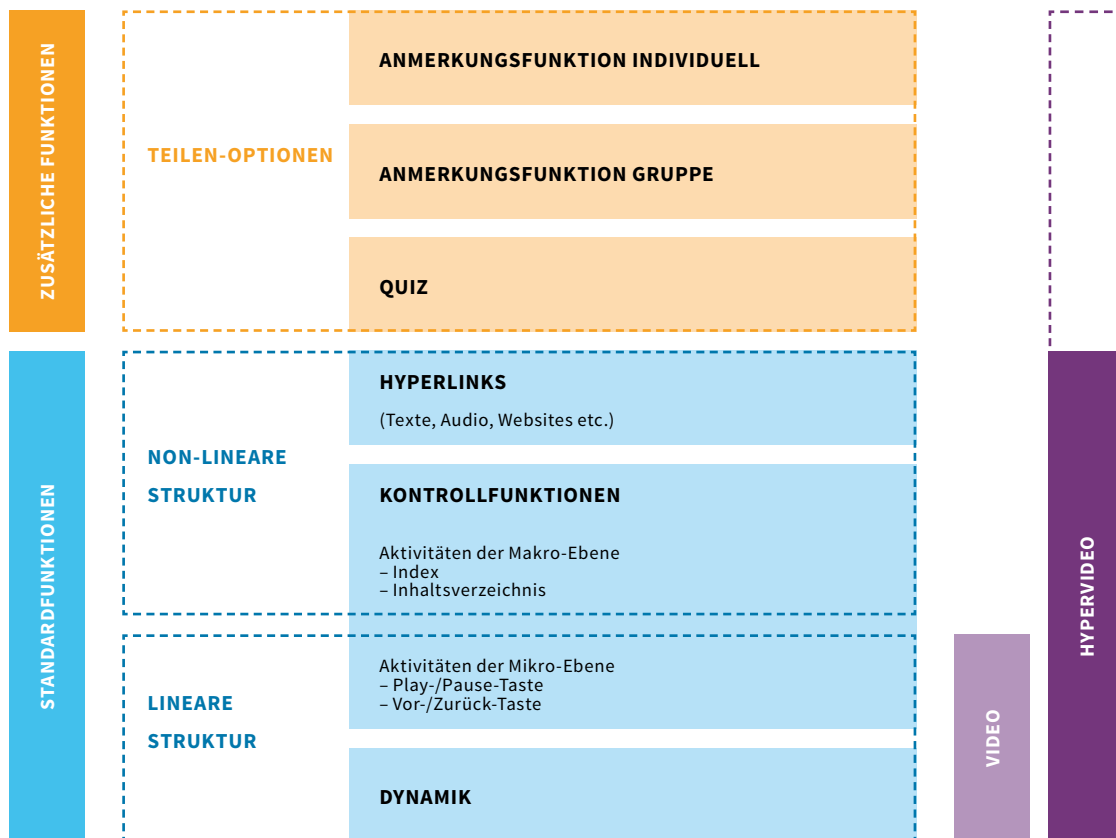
ZUSÄTZLICHE FUNKTIONEN

TEILEN-OPTIONEN

ANMERKUNGSFUNKTION INDIVIDUELL

ANMERKUNGSFUNKTION GRUPPE

QUIZ

STANDARDFUNKTIONEN

NON-LINEARE STRUKTUR

HYPERLINKS

(Texte, Audio, Websites etc.)

KONTROLLFUNKTIONEN

Aktivitäten der Makro-Ebene
– Index
– Inhaltsverzeichnis

LINEARE STRUKTUR

Aktivitäten der Mikro-Ebene
– Play-/Pause-Taste
– Vor-/Zurück-Taste

DYNAMIK

VIDEO

HYPERVIDEO